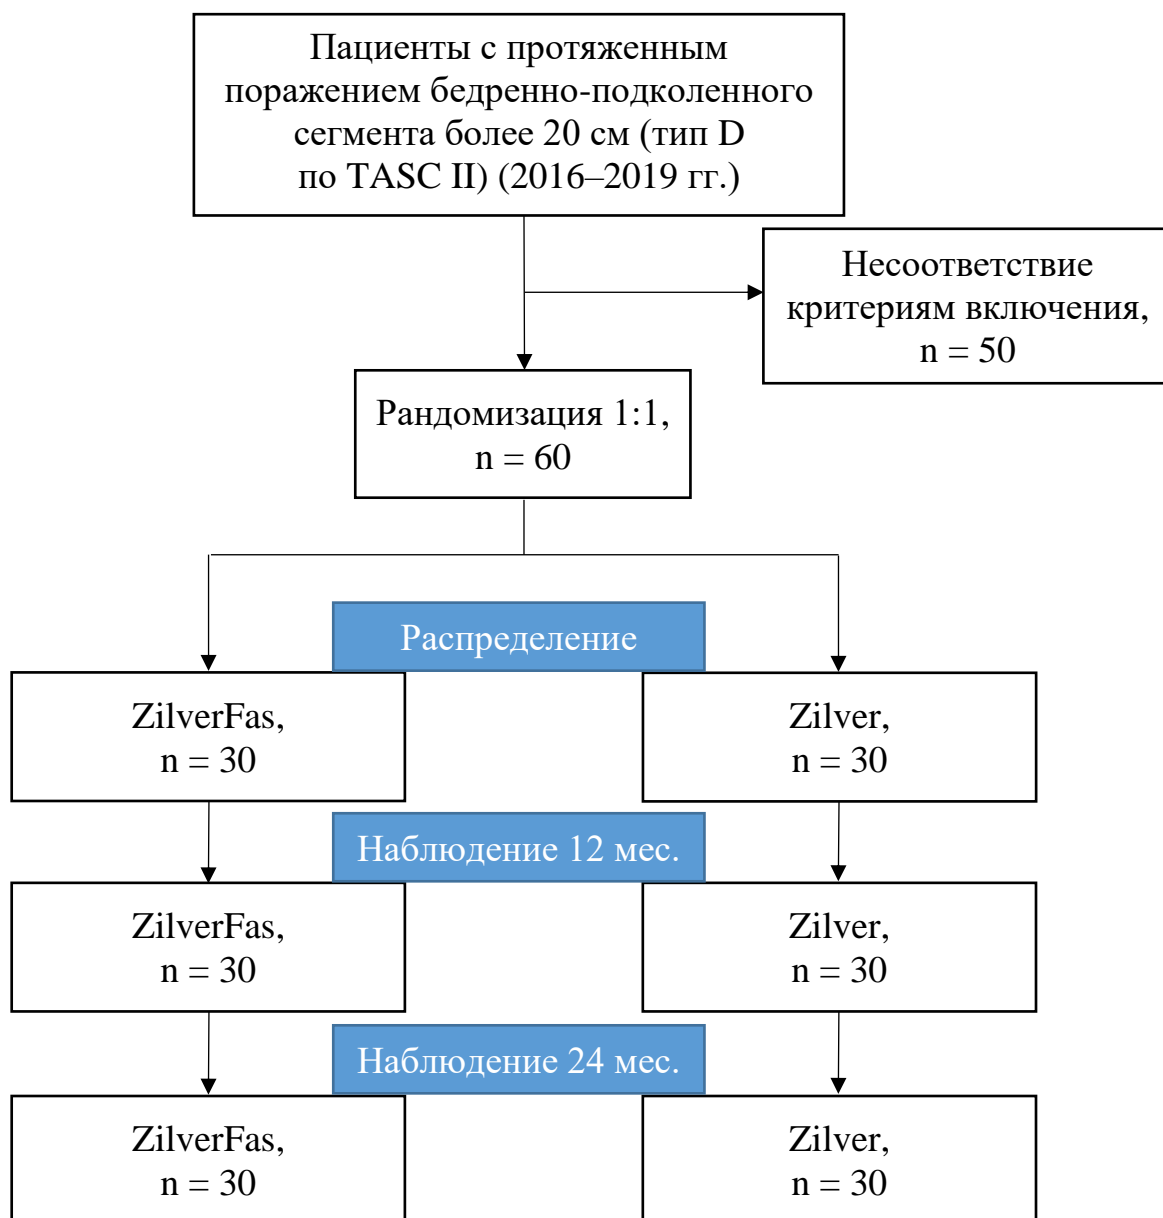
Пациенты с протяженным поражением бедренно-подколенного сегмента более 20 см (тип D по TASC II) (2016–2019 гг.)

Несоответствие критериям включения, n = 50

Рандомизация 1:1, n = 60

Распределение

ZilverFas, n = 30

Zilver, n = 30

Наблюдение 12 мес.

ZilverFas, n = 30

Zilver, n = 30

Наблюдение 24 мес.

ZilverFas, n = 30

Zilver, n = 30